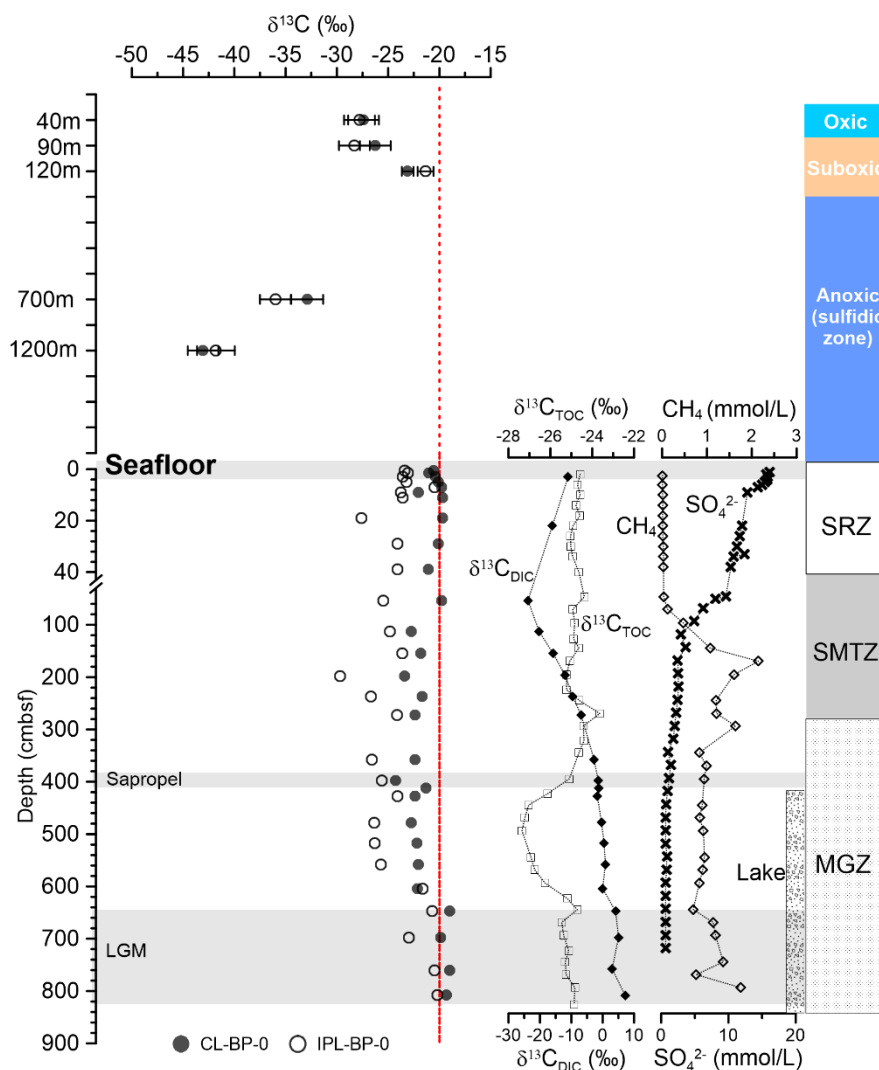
$\delta^{13}C$ (‰)
-50 -45 -40 -35 -30 -25 -20 -15

40m
90m
120m
700m
1200m

Oxic
Suboxic
Anoxic (sulfidic zone)

$\delta^{13}C_{TOC}$ (‰)
-28 -26 -24 -22

$CH_4$ (mmol/L)
0 1 2 3

Seafloor

$SO_4^{2-}$
$CH_4$
SRZ
$\delta^{13}C_{DIC}$
$\delta^{13}C_{TOC}$
SMTZ

Depth (cmbsf)
0
20
40
100
200
300
400
500
600
700
800
900

Sapropel
MGZ
Lake
LGM

CL-BP-0 IPL-BP-0

-30 -20 -10 0 10
$\delta^{13}C_{DIC}$ (‰)
0 10 20
$SO_4^{2-}$ (mmol/L)